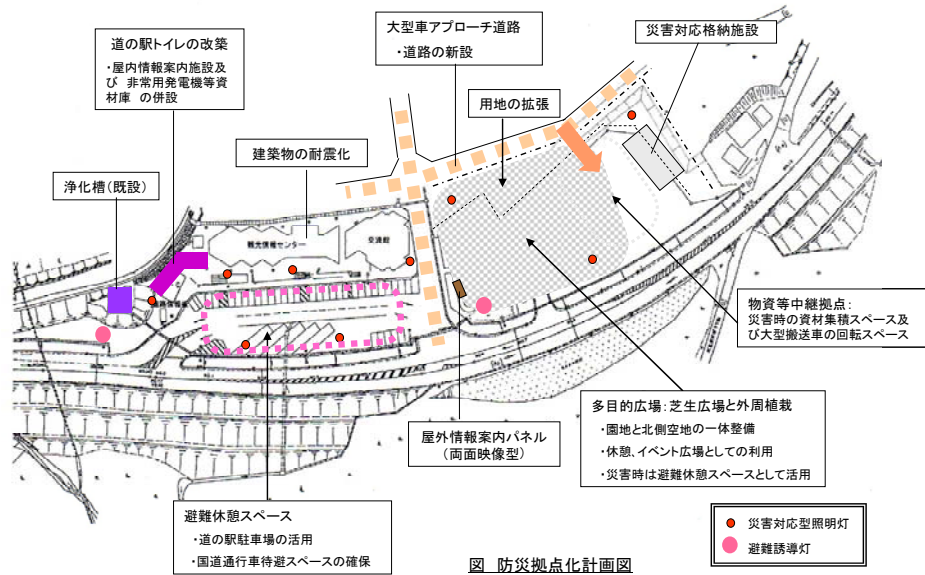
道の駅トイレの改築

・屋内情報案内施設及び 非常用発電機等資材庫 の併設

大型車アプローチ道路

・道路の新設

災害対応格納施設

用地の拡張

建築物の耐震化

浄化槽（既設）

観光情報センター

交通館

物資等中継拠点：
災害時の資材集積スペース及び大型搬送車の回転スペース

多目的広場：芝生広場と外周植栽

・園地と北側空地の一体整備

・休憩、イベント広場としての利用

・災害時は避難休憩スペースとして活用

屋外情報案内パネル
（両面映像型）

避難休憩スペース

・道の駅駐車場の活用

・国道通行車待避スペースの確保

災害対応型照明灯

避難誘導灯

図　防災拠点化計画図